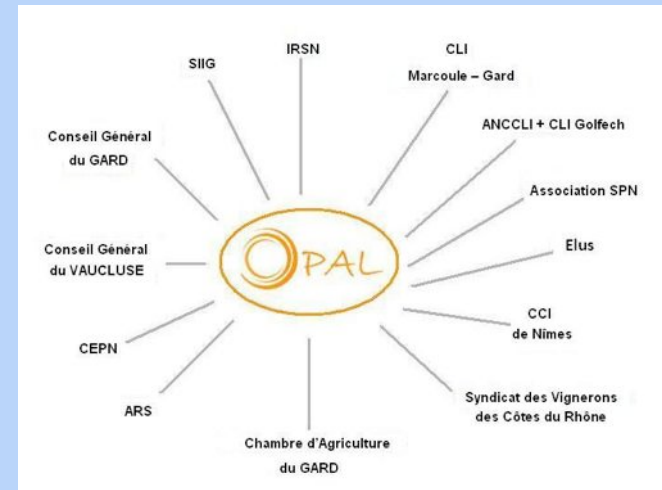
SIIG

IRSN

CLI
Marcoule – Gard

Conseil Général du GARD

ANCCLI + CLI Golfech

Association SPN

Conseil Général du VAUCLUSE

OPAL

Elus

CCI de Nîmes

CEPN

ARS

Syndicat des Vignerons des Côtes du Rhône

Chambre d'Agriculture du GARD